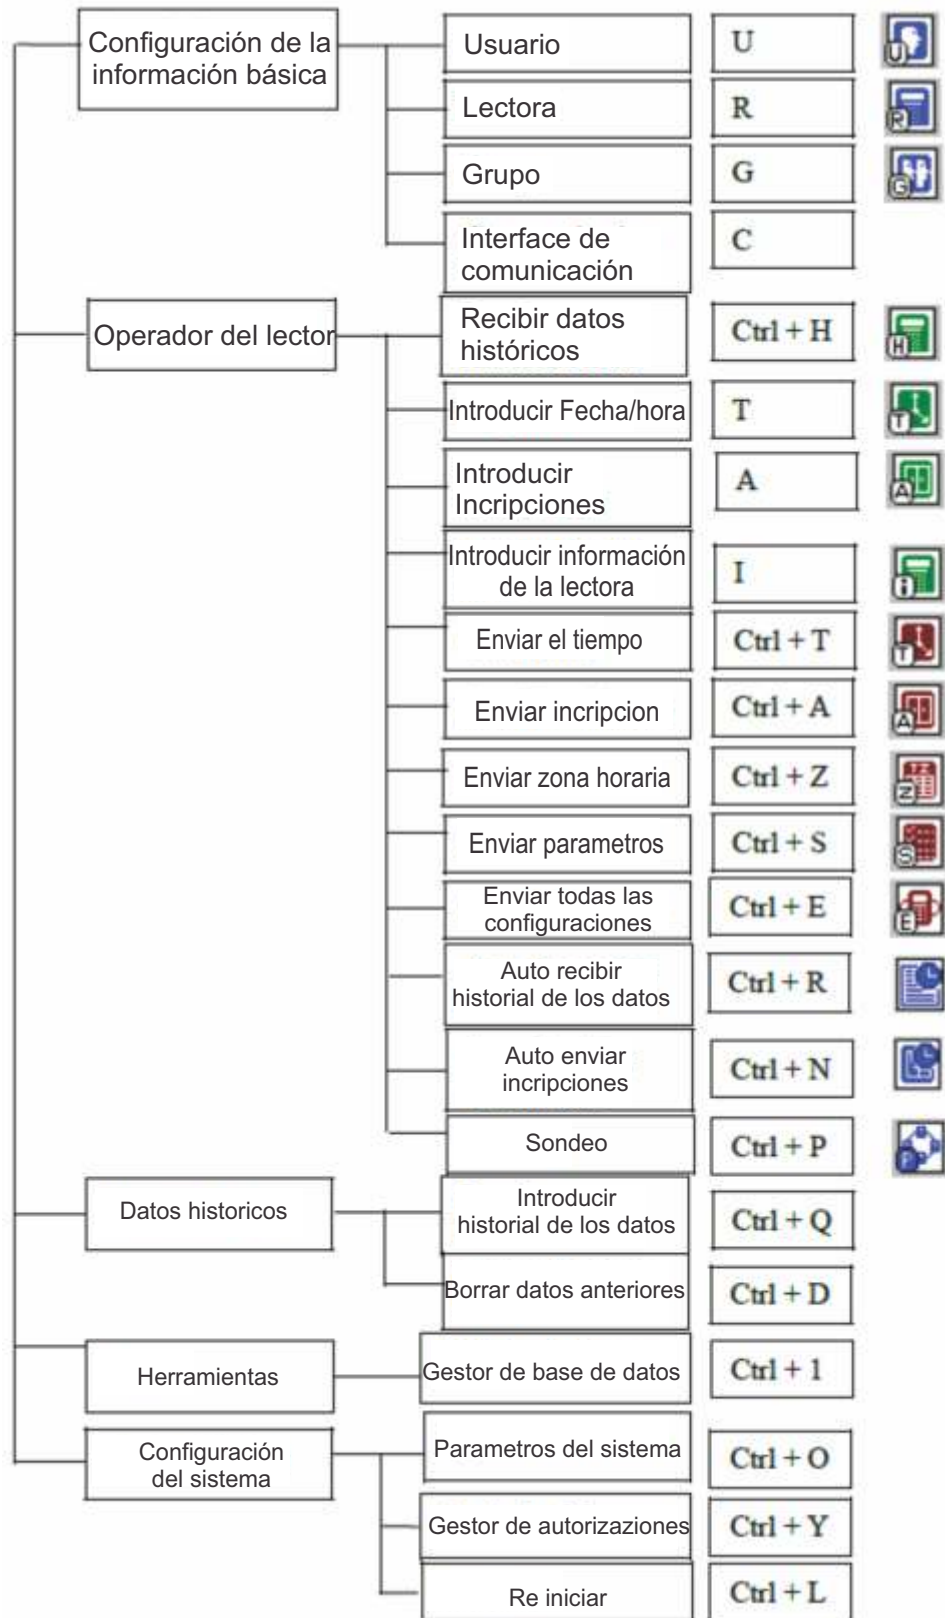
Configuración de la información básica

Usuario | U
Lectora | R
Grupo | G
Interface de comunicación | C

Operador del lector

Recibir datos históricos | Ctrl + H
Introducir Fecha/hora | T
Introducir Incripciones | A
Introducir información de la lectora | I
Enviar el tiempo | Ctrl + T
Enviar incripcion | Ctrl + A
Enviar zona horaria | Ctrl + Z
Enviar parametros | Ctrl + S
Enviar todas las configuraciones | Ctrl + E
Auto recibir historial de los datos | Ctrl + R
Auto enviar incripciones | Ctrl + N
Sondeo | Ctrl + P

Datos historicos

Introducir historial de los datos | Ctrl + Q
Borrar datos anteriores | Ctrl + D

Herramientas

Gestor de base de datos | Ctrl + 1

Configuración del sistema

Parametros del sistema | Ctrl + O
Gestor de autorizaziones | Ctrl + Y
Re iniciar | Ctrl + L